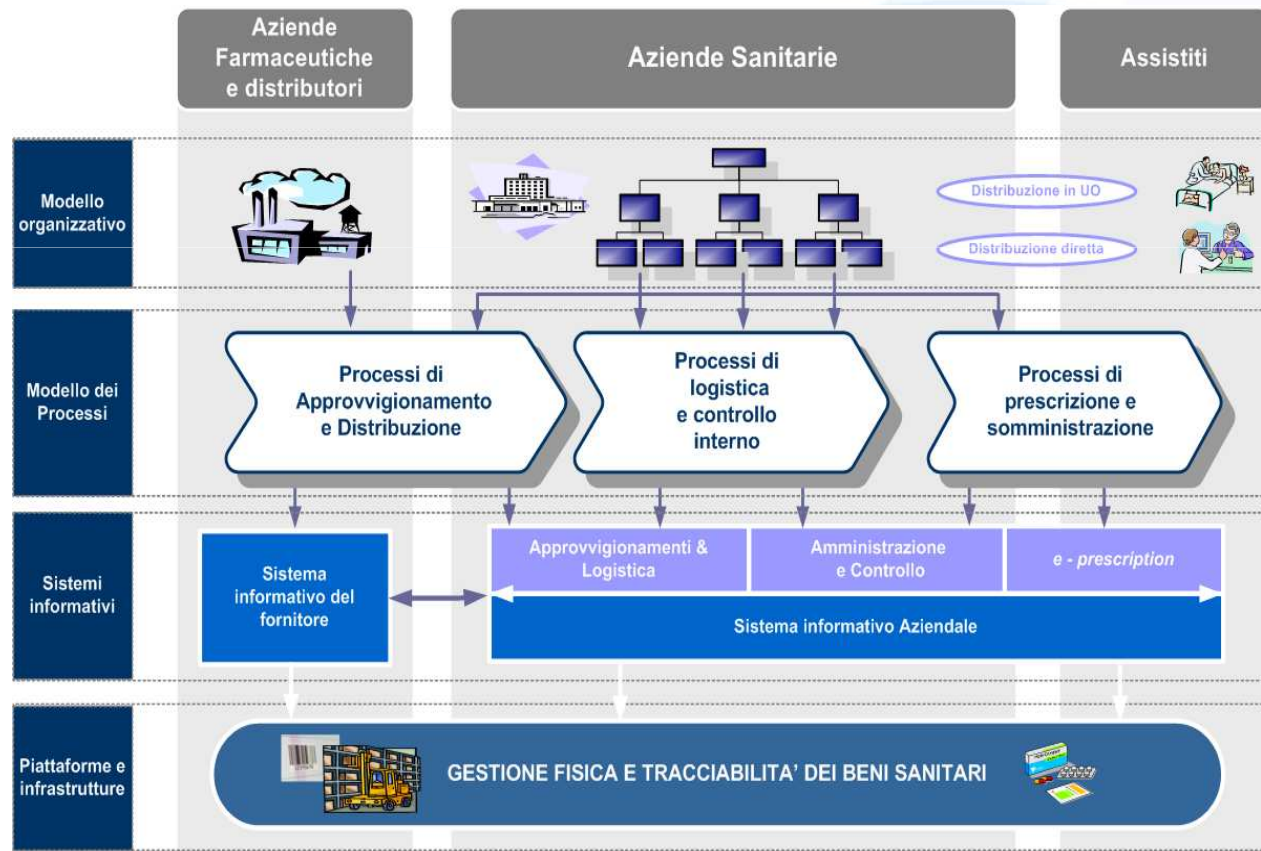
Aziende Farmaceutiche e distributori

Aziende Sanitarie

Assistiti

Modello organizzativo

Distribuzione in UO

Distribuzione diretta

Modello dei Processi

Processi di Approvvigionamento e Distribuzione

Processi di logistica e controllo interno

Processi di prescrizione e somministrazione

Sistemi informativi

Sistema informativo del fornitore

Approvvigionamenti & Logistica

Amministrazione e Controllo

e - prescription

Sistema informativo Aziendale

Piattaforme e infrastrutture

GESTIONE FISICA E TRACCIABILITA' DEI BENI SANITARI